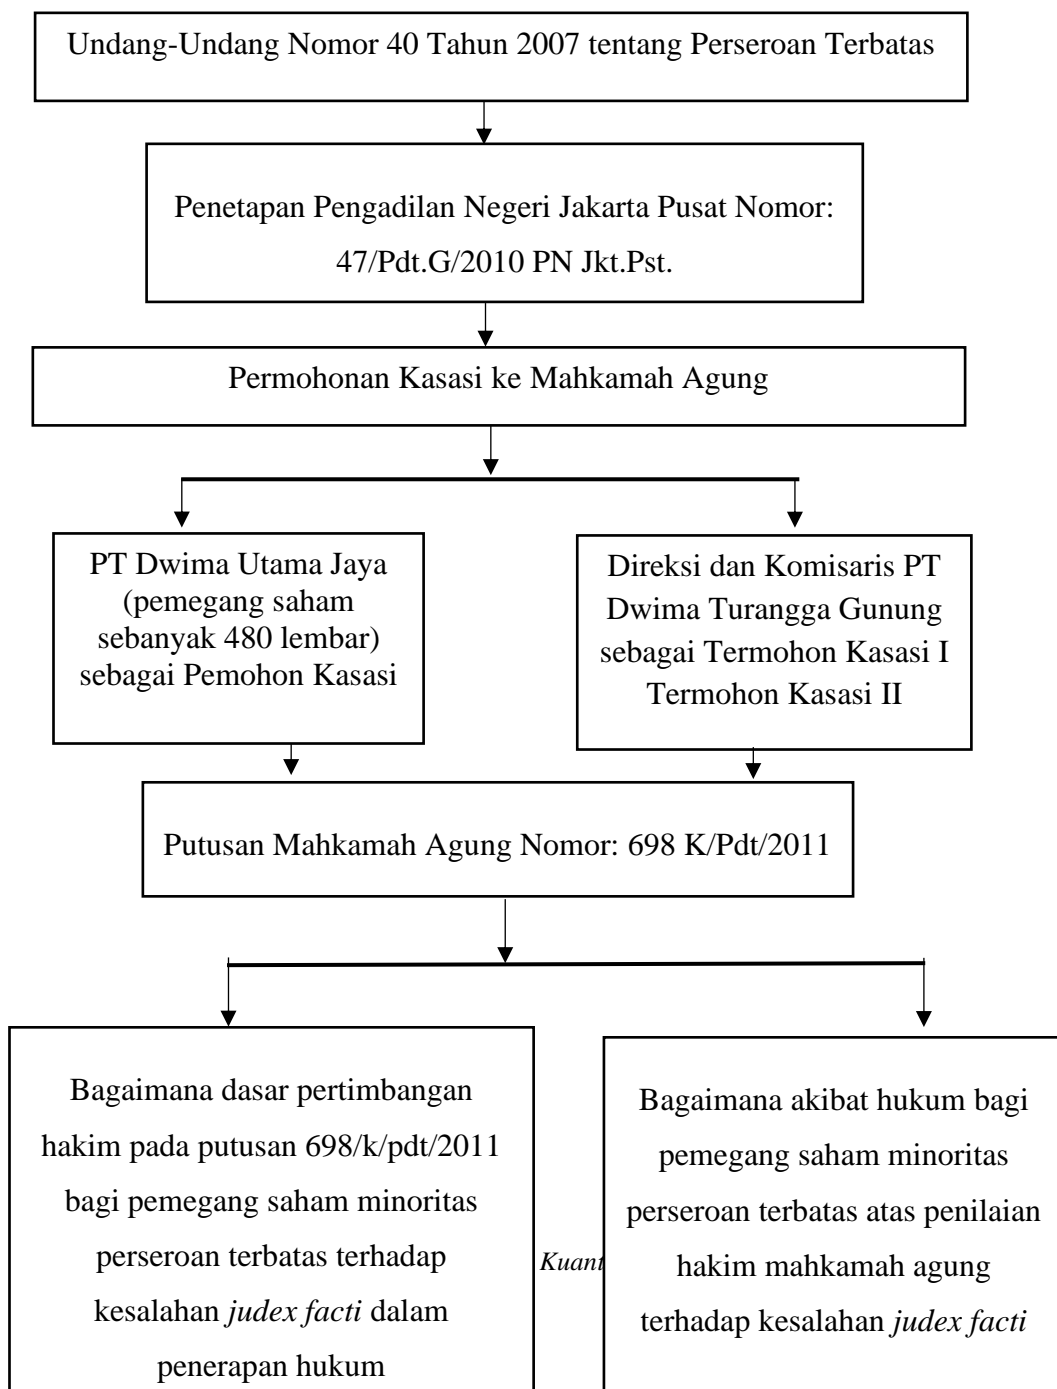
Undang-Undang Nomor 40 Tahun 2007 tentang Perseroan Terbatas

Penetapan Pengadilan Negeri Jakarta Pusat Nomor: 47/Pdt.G/2010 PN Jkt.Pst.

Permohonan Kasasi ke Mahkamah Agung

PT Dwima Utama Jaya (pemegang saham sebanyak 480 lembar) sebagai Pemohon Kasasi

Direksi dan Komisaris PT Dwima Turangga Gunung sebagai Termohon Kasasi I Termohon Kasasi II

Putusan Mahkamah Agung Nomor: 698 K/Pdt/2011

Bagaimana dasar pertimbangan hakim pada putusan 698/k/pdt/2011 bagi pemegang saham minoritas perseroan terbatas terhadap kesalahan *judex facti* dalam penerapan hukum

Kuant

Bagaimana akibat hukum bagi pemegang saham minoritas perseroan terbatas atas penilaian hakim mahkamah agung terhadap kesalahan *judex facti*